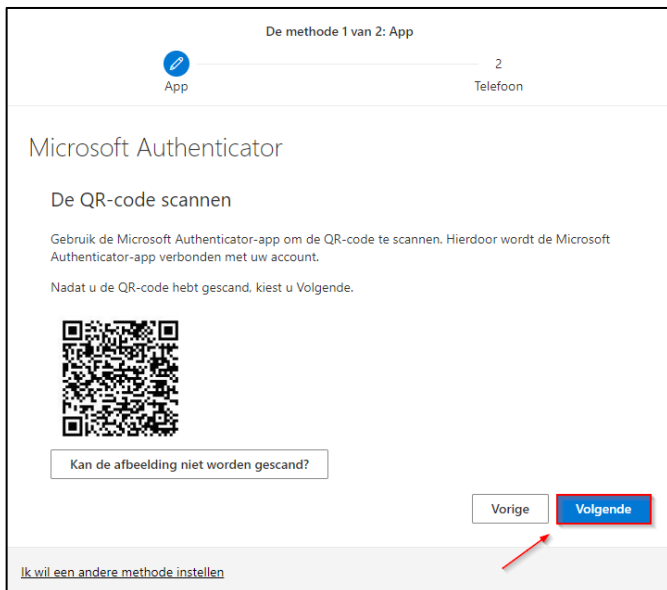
De methode 1 van 2: App

App

2
Telefoon

Microsoft Authenticator

De QR-code scannen

Gebruik de Microsoft Authenticator-app om de QR-code te scannen. Hierdoor wordt de Microsoft Authenticator-app verbonden met uw account.

Nadat u de QR-code hebt gescand, kiest u Volgende.

Kan de afbeelding niet worden gescand?

Vorige

Volgende

Ik wil een andere methode instellen